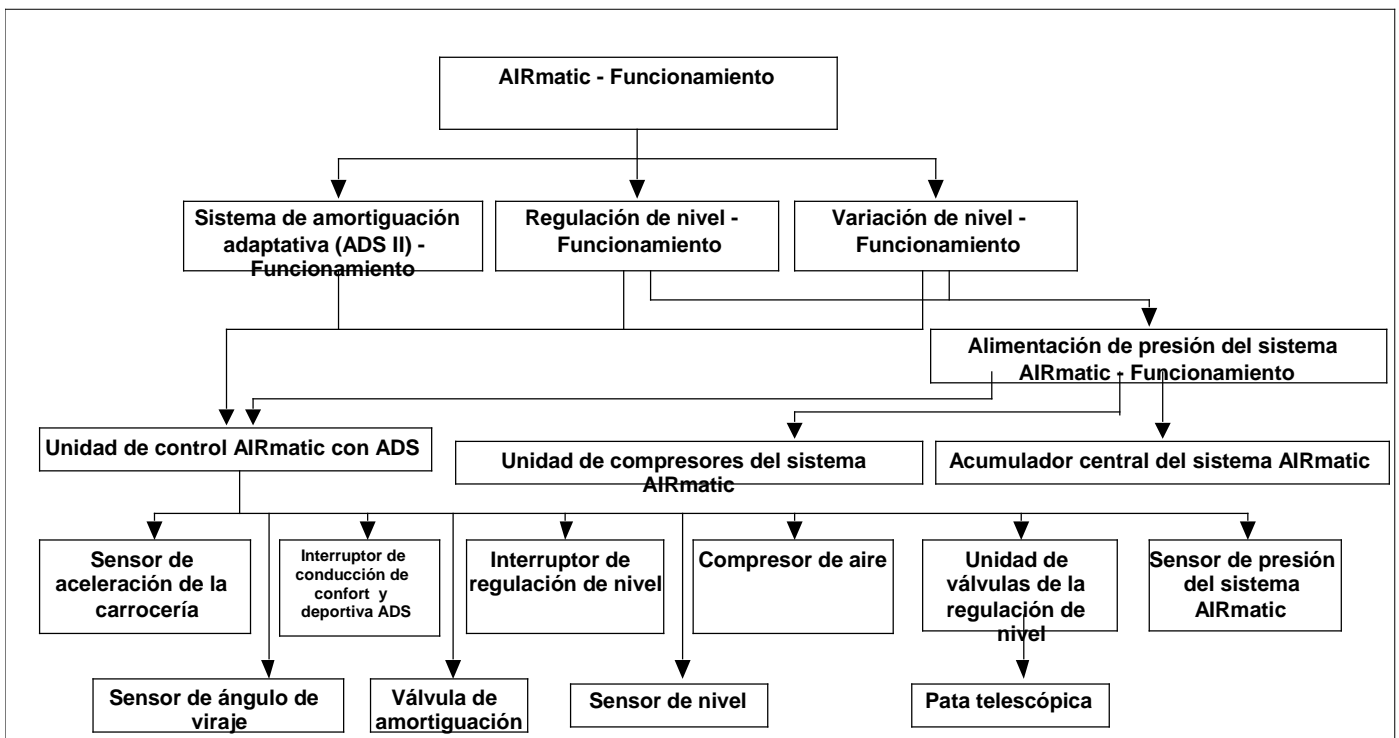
AIRmatic - Funcionamiento

Sistema de amortiguación adaptativa (ADS II) - Funcionamiento

Regulación de nivel - Funcionamiento

Variación de nivel - Funcionamiento

Alimentación de presión del sistema AIRmatic - Funcionamiento

Unidad de control AIRmatic con ADS

Unidad de compresores del sistema AIRmatic

Acumulador central del sistema AIRmatic

Sensor de aceleración de la carrocería

Interruptor de conducción de confort y deportiva ADS

Interruptor de regulación de nivel

Compresor de aire

Unidad de válvulas de la regulación de nivel

Sensor de presión del sistema AIRmatic

Sensor de ángulo de viraje

Válvula de amortiguación

Sensor de nivel

Pata telescópica